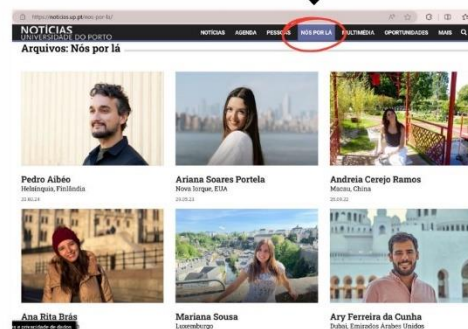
https://noticias.up.pt/nos-por-la/

NOTÍCIAS UNIVERSIDADE DO PORTO

NOTÍCIAS AGENDA PESSOAS NÓS POR LÁ MULTIMÉDIA OPORTUNIDADES MAIS

Arquivos: Nós por lá

Pedro Aibéo
Helsínquia, Finlândia
23.02.24

Ariana Soares Portela
Nova Iorque, EUA
24.05.23

Andreia Cerejo Ramos
Macau, China
20.09.22

Ana Rita Brás
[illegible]

Mariana Sousa
Luxemburgo

Ary Ferreira da Cunha
Dubai, Emirados Árabes Unidos